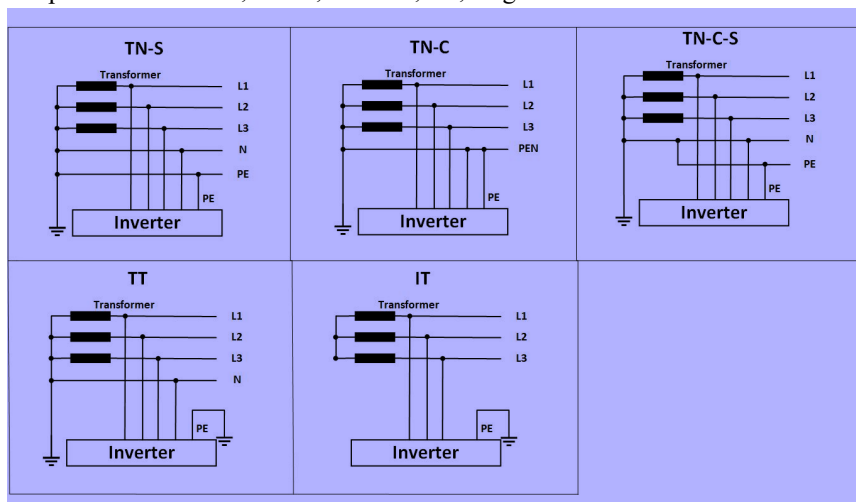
TN-S
Transformer
L1
L2
L3
N
PE
PE
Inverter

TN-C
Transformer
L1
L2
L3
PEN
PE
Inverter

TN-C-S
Transformer
L1
L2
L3
N
PE
PE
Inverter

TT
Transformer
L1
L2
L3
N
PE
Inverter

IT
Transformer
L1
L2
L3
PE
Inverter